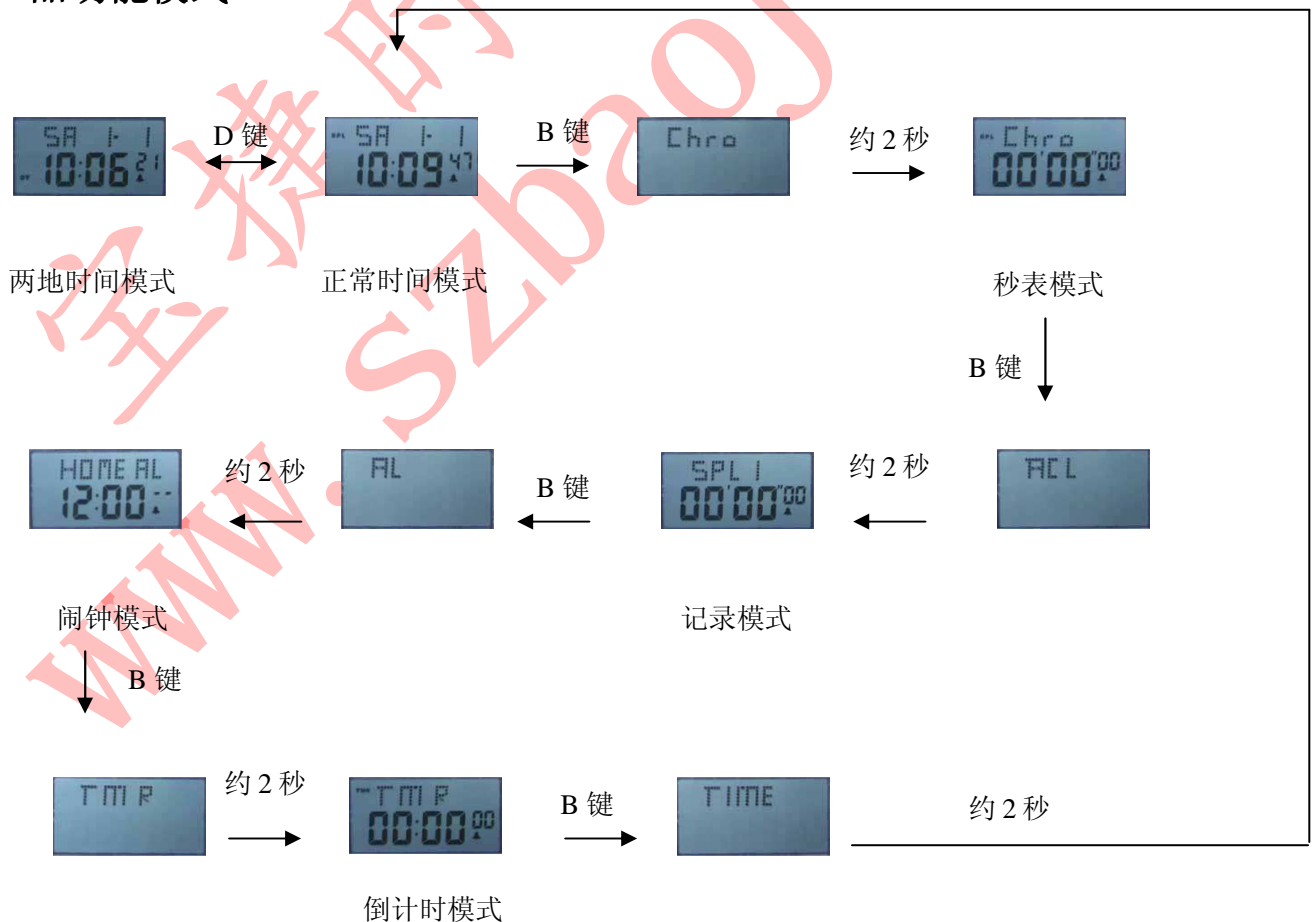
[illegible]

SA 1-1
10:06 21

D 键

SA 1-1
10:09 47

B 键

Chro

约 2 秒

Chro
00'00"00

两地时间模式

正常时间模式

秒表模式

B 键

HOME AL
12:00 --

约 2 秒

AL

B 键

SPLI
00'00"00

约 2 秒

ACL

闹钟模式

记录模式

B 键

TMR

约 2 秒

TMR
00:00 00

B 键

TIME

约 2 秒

倒计时模式

www.szbaoj